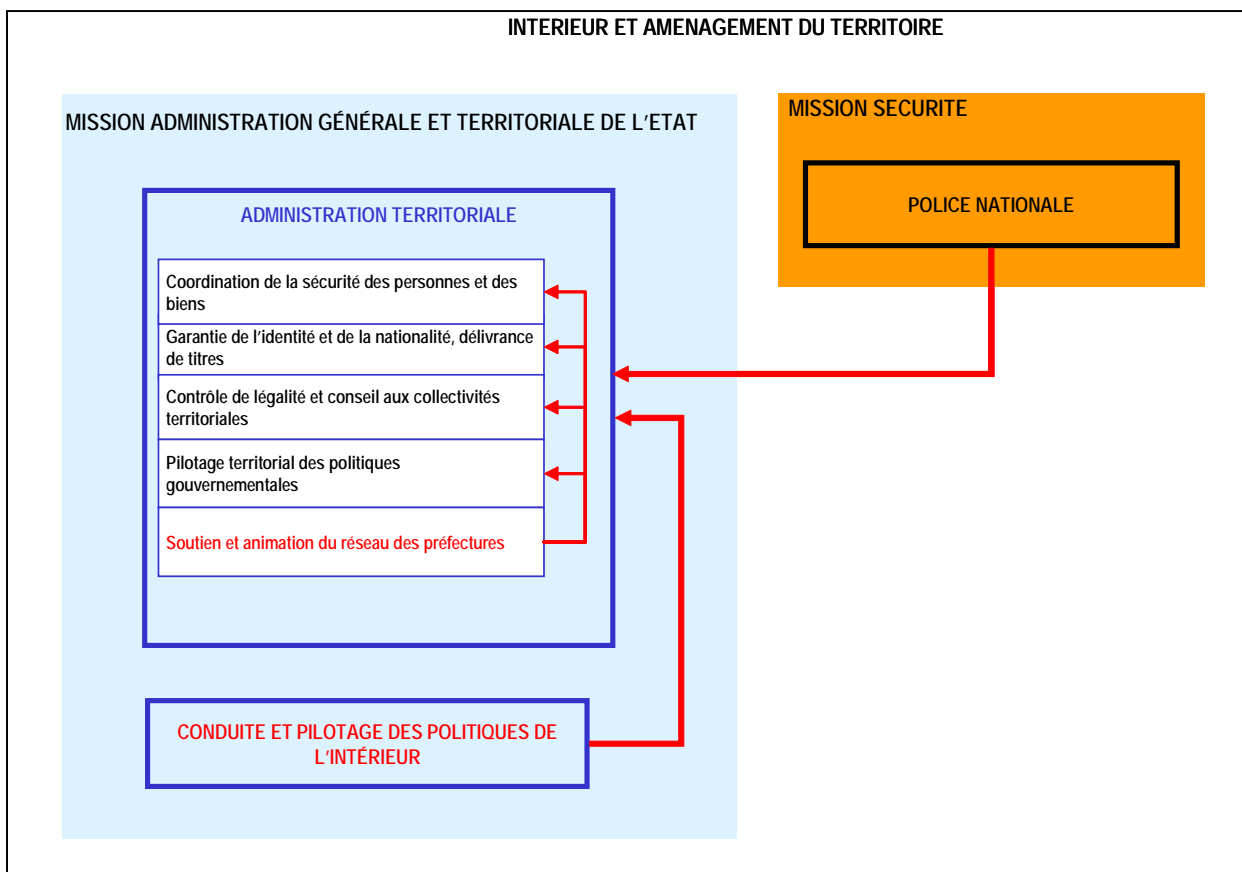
INTERIEUR ET AMENAGEMENT DU TERRITOIRE

MISSION ADMINISTRATION GÉNÉRALE ET TERRITORIALE DE L'ETAT

MISSION SECURITE

POLICE NATIONALE

ADMINISTRATION TERRITORIALE

Coordination de la sécurité des personnes et des biens

Garantie de l'identité et de la nationalité, délivrance de titres

Contrôle de légalité et conseil aux collectivités territoriales

Pilotage territorial des politiques gouvernementales

Soutien et animation du réseau des préfectures

CONDUITE ET PILOTAGE DES POLITIQUES DE L'INTÉRIEUR